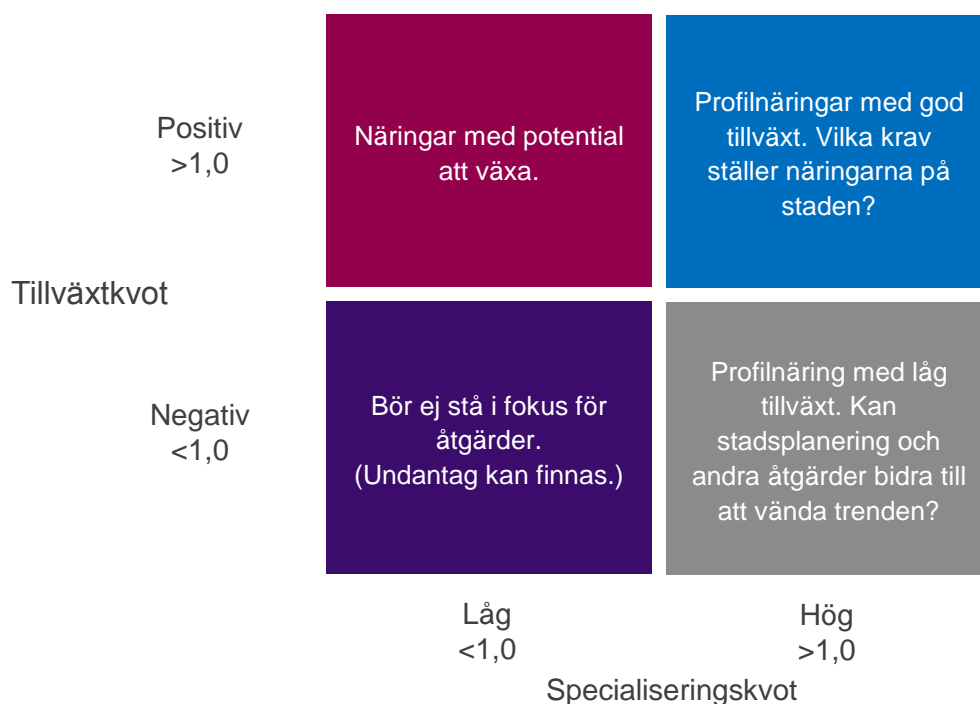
Positiv
>1,0

Näringar med potential att växa.

Profilnäringar med god tillväxt. Vilka krav ställer näringarna på staden?

Tillväxtkvot

Negativ
<1,0

Bör ej stå i fokus för åtgärder.
(Undantag kan finnas.)

Profilnäring med låg tillväxt. Kan stadsplanering och andra åtgärder bidra till att vända trenden?

Låg
<1,0

Hög
>1,0

Specialiseringskvot